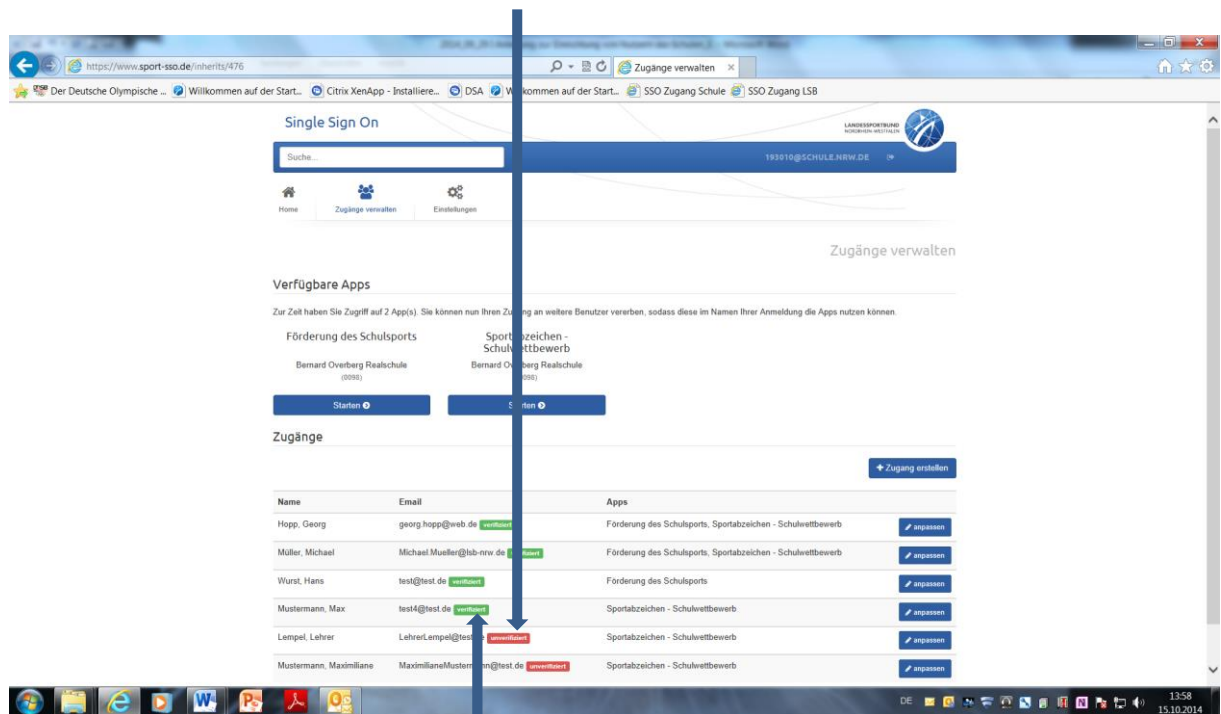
https://www.sport-sso.de/inherits/476

Zugänge verwalten

Der Deutsche Olympische ... Willkommen auf der Start... Citrix XenApp - Installiere... DSA Wi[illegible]kommen auf der Start... SSO Zugang Schule SSO Zugang LSB

Single Sign On

LANDESSPORTBUND NORDRHEIN-WESTFALEN

Suche...

193010@SCHULE.NRW.DE

Home Zugänge verwalten Einstellungen

Zugänge verwalten

Verfügbare Apps

Zur Zeit haben Sie Zugriff auf 2 App(s). Sie können nun Ihren Zu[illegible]g an weitere Benutzer vererben, sodass diese im Namen Ihrer Anmeldung die Apps nutzen können.

Förderung des Schulsports

Bernard Overberg Realschule (0098)

Starten

Sport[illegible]zeichen - Schul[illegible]ttbewerb

Bernard O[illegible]berg Realschule ([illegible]098)

St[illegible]rten

Zugänge

Zugang erstellen

| Name | Email | Apps | |
|---|---|---|---|
| Hopp, Georg | georg.hopp@web.de verifiziert | Förderung des Schulsports, Sportabzeichen - Schulwettbewerb | anpassen |
| Müller, Michael | Michael.Mueller@lsb-nrw.de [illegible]fiziert | Förderung des Schulsports, Sportabzeichen - Schulwettbewerb | anpassen |
| Wurst, Hans | test@test.de verifiziert | Förderung des Schulsports | anpassen |
| Mustermann, Max | test4@test.de verifiziert | Sportabzeichen - Schulwettbewerb | anpassen |
| Lempel, Lehrer | LehrerLempel@test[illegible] unverifiziert | Sportabzeichen - Schulwettbewerb | anpassen |
| Mustermann, Maximiliane | MaximilianeMuster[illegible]n@test.de unverifiziert | Sportabzeichen - Schulwettbewerb | anpassen |

DE 13:58 15.10.2014